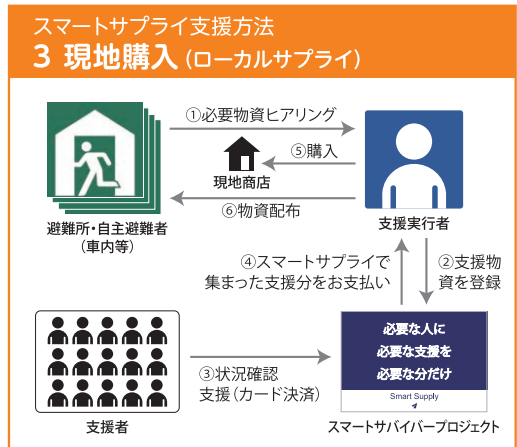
スマートサプライ支援方法

3 現地購入（ローカルサプライ）

①必要物資ヒアリング

⑤購入

現地商店

⑥物資配布

避難所・自主避難者（車内等）

支援実行者

④スマートサプライで集まった支援分をお支払い

②支援物資を登録

必要な人に
必要な支援を
必要な分だけ

Smart Supply

③状況確認
支援（カード決済）

支援者

スマートサバイバープロジェクト